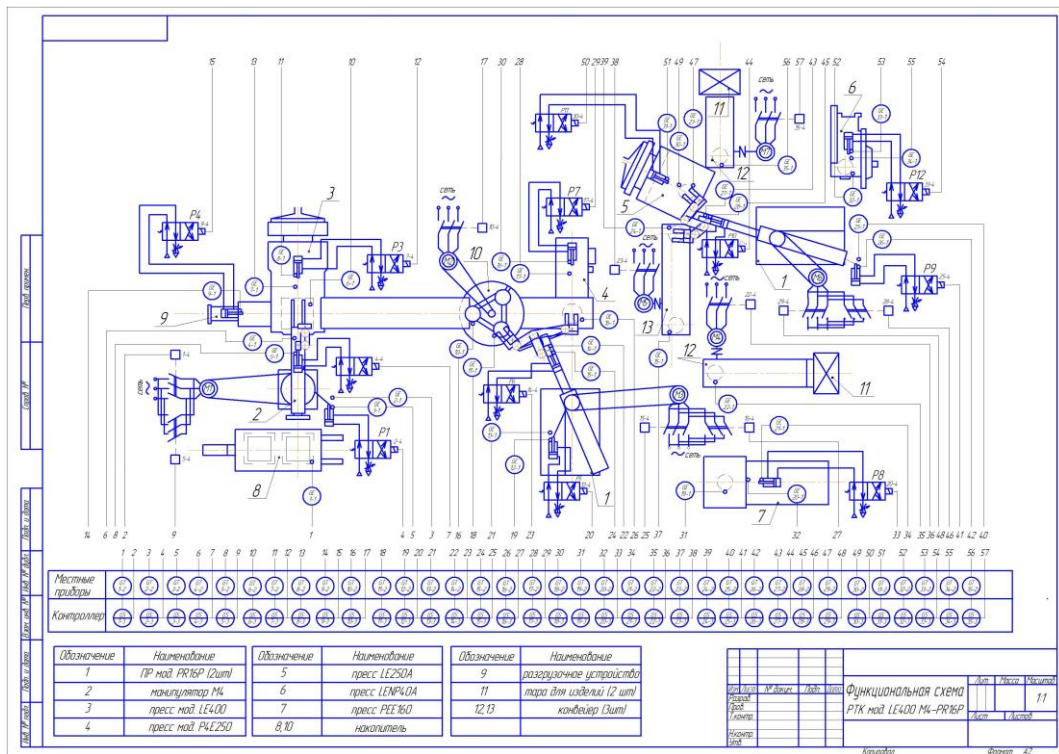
15 13 11 10 12 17 30 28 50 29 39 38 51 49 47 44 56 57 43 45 52 53 55 54

сеть

P4 P3 3 P7 5 11 12 6 P12 P11 P10 1 P9 10 4 13 12 11 9 2 P1 8 P2 1 7 P8 P5 P6

14 6 8 2 9 1 4 5 3 7 16 18 21 19 23 20 24 22 26 25 37 31 32 27 33 34 35 36 48 46 41 42 40

| Местные приборы | 1 | 2 | 3 | 4 | 5 | 6 | 7 | 8 | 9 | 10 | 11 | 12 | 13 | 14 | 15 | 16 | 17 | 18 | 19 | 20 | 21 | 22 | 23 | 24 | 25 | 26 | 27 | 28 | 29 | 30 | 31 | 32 | 33 | 34 | 35 | 36 | 37 | 38 | 39 | 40 | 41 | 42 | 43 | 44 | 45 | 46 | 47 | 48 | 49 | 50 | 51 | 52 | 53 | 54 | 55 | 56 | 57 |
|---|---|---|---|---|---|---|---|---|---|---|---|---|---|---|---|---|---|---|---|---|---|---|---|---|---|---|---|---|---|---|---|---|---|---|---|---|---|---|---|---|---|---|---|---|---|---|---|---|---|---|---|---|---|---|---|---|---|
| Контроллер | | | | | | | | | | | | | | | | | | | | | | | | | | | | | | | | | | | | | | | | | | | | | | | | | | | | | | | | | |

| Обозначение | Наименование | Обозначение | Наименование | Обозначение | Наименование |
|---|---|---|---|---|---|
| 1 | ПР мод. PR16P (2шт) | 5 | пресс LE250A | 9 | разгрузочное устройство |
| 2 | манипулятор M4 | 6 | пресс LEMP40A | 11 | тара для изделий (2 шт) |
| 3 | пресс мод. LE400 | 7 | пресс PEE160 | 12,13 | конвейер (3шт) |
| 4 | пресс мод. P4E250 | 8,10 | накопитель | | |

Изм. Лист № докум. Подп. Дата
Разраб.
Пров.
Т.контр.
Н.контр.
Утв.

Функциональная схема
РТК мод. LE400 M4-PR16P

Лит. Масса Масштаб
1:1
Лист Листов

Копировал Формат A2

Перв. примен.
Справ. №
Подп. и дата
Инв. № дубл.
Взам. инв. №
Подп. и дата
Инв. № подл.